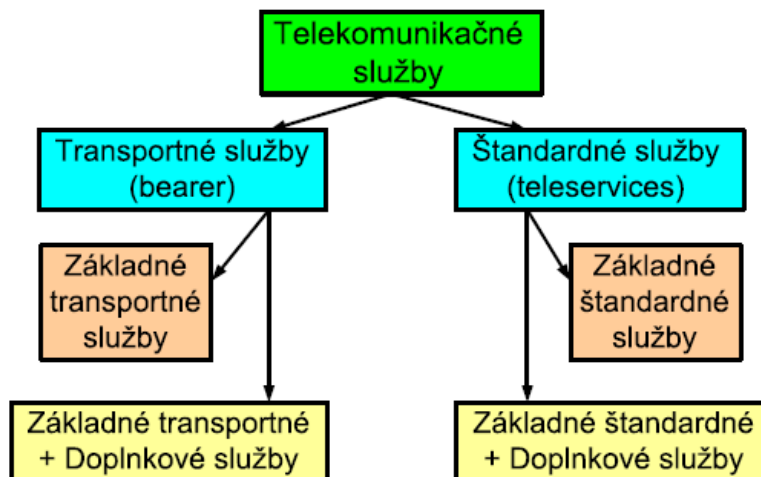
Telekomunikačné služby

Transportné služby (bearer)

Štandardné služby (teleservices)

Základné transportné služby

Základné štandardné služby

Základné transportné + Doplnkové služby

Základné štandardné + Doplnkové služby